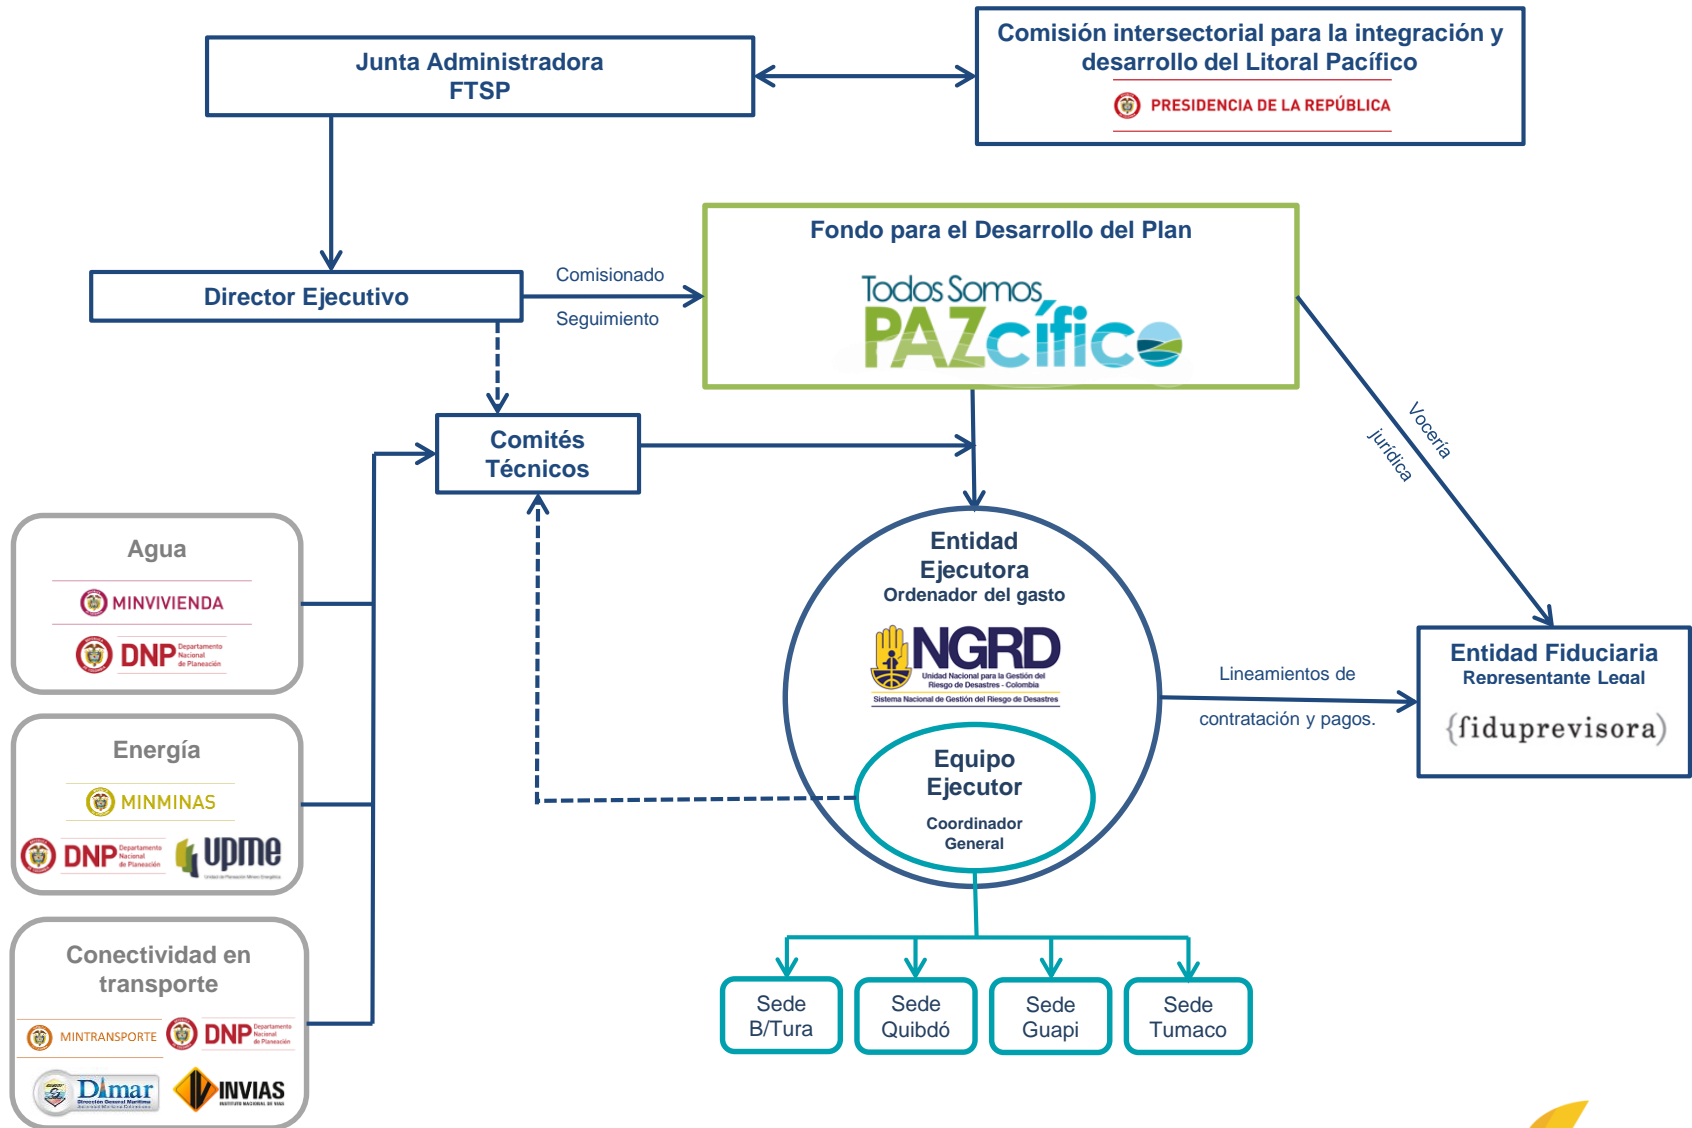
Junta Administradora FTSP

Comisión intersectorial para la integración y desarrollo del Litoral Pacífico
PRESIDENCIA DE LA REPÚBLICA

Fondo para el Desarrollo del Plan
Todos Somos PAZcífico

Director Ejecutivo

Comisionado
Seguimiento

Comités Técnicos

Vocería jurídica

Agua
MINVIVIENDA
DNP Departamento Nacional de Planeación

Energía
MINMINAS
DNP Departamento Nacional de Planeación
upme

Conectividad en transporte
MINTRANSPORTE
DNP Departamento Nacional de Planeación
Dimar
INVIAS

Entidad Ejecutora
Ordenador del gasto
NGRD
Unidad Nacional para la Gestión del Riesgo de Desastres - Colombia
Sistema Nacional de Gestión del Riesgo de Desastres

Equipo Ejecutor
Coordinador General

Lineamientos de contratación y pagos.

Entidad Fiduciaria
Representante Legal
{fiduprevisora}

Sede B/Tura
Sede Quibdó
Sede Guapi
Sede Tumaco